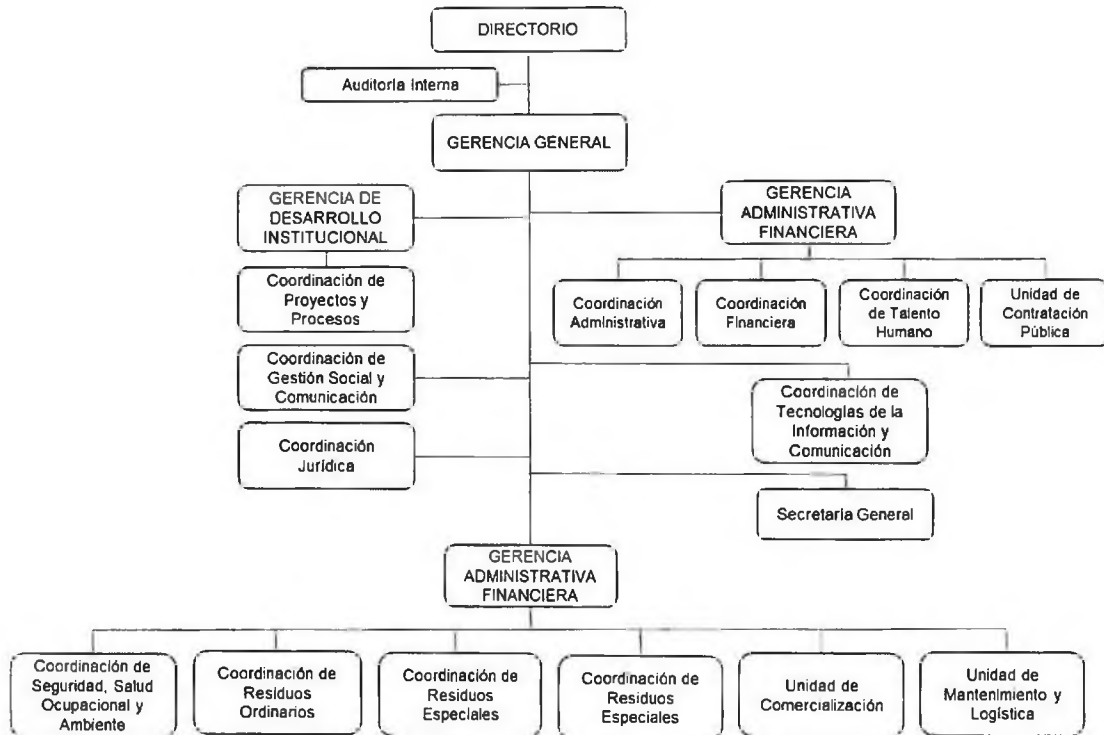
DIRECTORIO

Auditoria Interna

GERENCIA GENERAL

GERENCIA DE DESARROLLO INSTITUCIONAL

Coordinación de Proyectos y Procesos

Coordinación de Gestión Social y Comunicación

Coordinación Jurídica

GERENCIA ADMINISTRATIVA FINANCIERA

Coordinación Administrativa

Coordinación Financiera

Coordinación de Talento Humano

Unidad de Contratación Pública

Coordinación de Tecnologias de la Información y Comunicación

Secretaria General

GERENCIA ADMINISTRATIVA FINANCIERA

Coordinación de Seguridad, Salud Ocupacional y Ambiente

Coordinación de Residuos Ordinarios

Coordinación de Residuos Especiales

Coordinación de Residuos Especiales

Unidad de Comercialización

Unidad de Mantenimiento y Logística